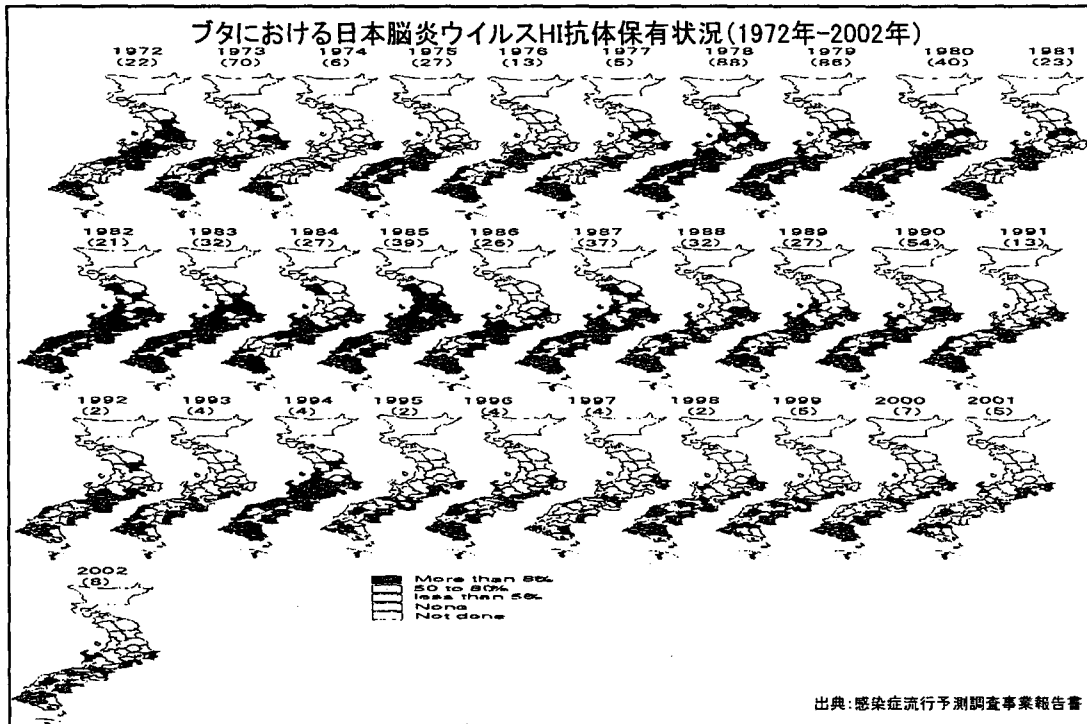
ブタにおける日本脳炎ウイルスHI抗体保有状況(1972年-2002年)

1972 (22)
1973 (70)
1974 (6)
1975 (27)
1976 (13)
1977 (5)
1978 (88)
1979 (86)
1980 (40)
1981 (23)

1982 (21)
1983 (32)
1984 (27)
1985 (39)
1986 (26)
1987 (37)
1988 (32)
1989 (27)
1990 (54)
1991 (13)

1992 (2)
1993 (4)
1994 (4)
1995 (2)
1996 (4)
1997 (4)
1998 (2)
1999 (5)
2000 (7)
2001 (5)

2002 (8)

More than 80%
50 to 80%
less than 50%
None
Not done

出典:感染症流行予測調査事業報告書